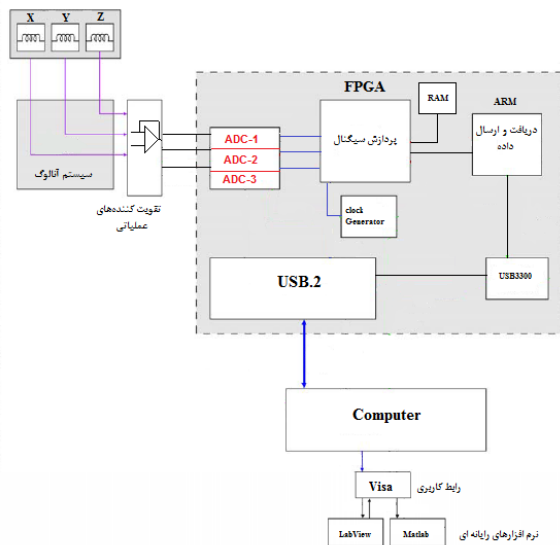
X
Y
Z
سیستم آنالوگ
تقویت کننده‌های عملیاتی
FPGA
ADC-1
ADC-2
ADC-3
پردازش سیگنال
RAM
ARM
دریافت و ارسال داده
clock Generator
USB.2
USB3300
Computer
Visa
رابط کاربری
LabView
Matlab
نرم افزارهای رایانه ای